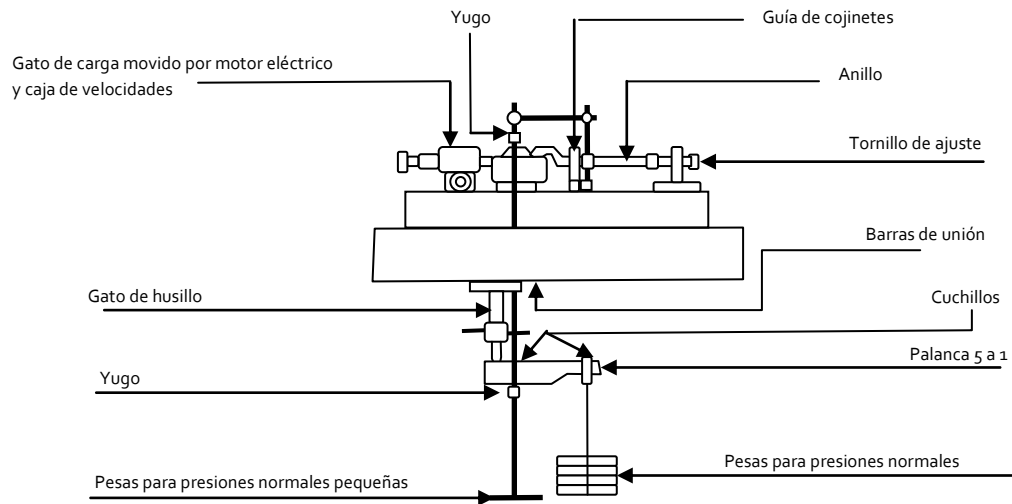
Yugo

Guía de cojinetes

Gato de carga movido por motor eléctrico y caja de velocidades

Anillo

Tornillo de ajuste

Barras de unión

Gato de husillo

Cuchillos

Palanca 5 a 1

Yugo

Pesas para presiones normales

Pesas para presiones normales pequeñas